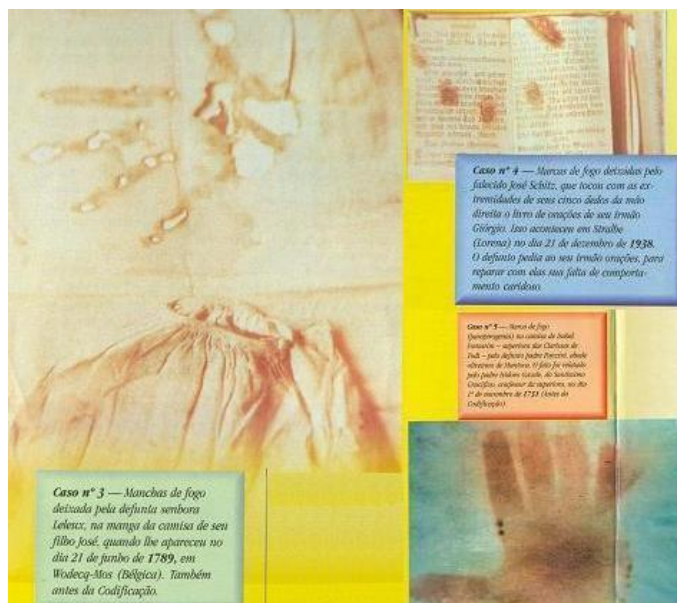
Caso nº 4 — Marcas de fogo deixadas pelo falecido José Schitz, que tocou com as extremidades de seus cinco dedos da mão direita o livro de orações de seu irmão Jórgio. Isso aconteceu em Strabe (Lorena) no dia 21 de dezembro de 1838. O defunto pedia ao seu irmão orações, para reparar com elas sua falta de comportamento caridoso.

Caso nº 5 — Marcas de fogo (queoprogenia) na camisa de Isabel Fornazini – superiora das Clarissas de Todi – pelo defunto padre Panzini, abade olivetano de Mântova. O fato foi relatado pelo padre Isidoro Gazale, do Santíssimo Crucifixo, confessor da superiora, no dia 1º de novembro de 1731 (Antes da Codificação).

Caso nº 3 — Manchas de fogo deixada pela defunta senhora Leleux, na manga da camisa de seu filho José, quando lhe apareceu no dia 21 de junho de 1789, em Wodecq-Mos (Bélgica). Também antes da Codificação.